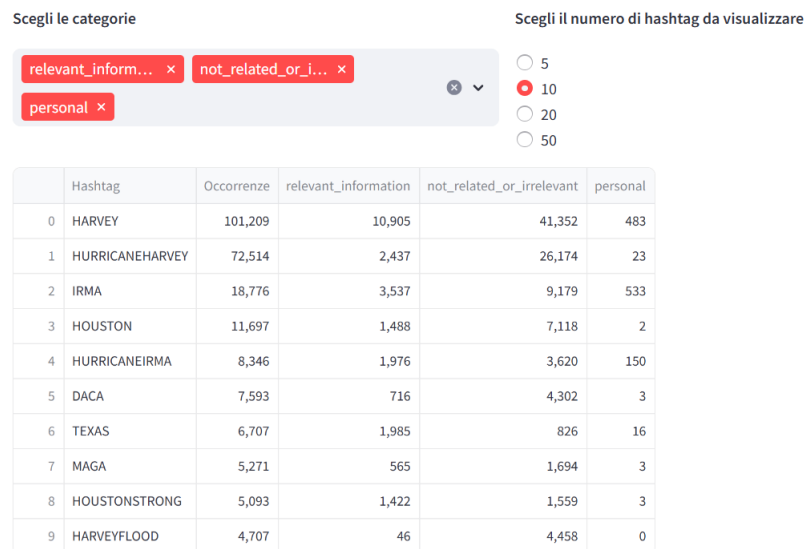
Scegli le categorie

relevant_inform... ×
not_related_or_i... ×
personal ×

Scegli il numero di hashtag da visualizzare

5
10
20
50

| | Hashtag | Occorrenze | relevant_information | not_related_or_irrelevant | personal |
|---|---|---|---|---|---|
| 0 | HARVEY | 101,209 | 10,905 | 41,352 | 483 |
| 1 | HURRICANEHARVEY | 72,514 | 2,437 | 26,174 | 23 |
| 2 | IRMA | 18,776 | 3,537 | 9,179 | 533 |
| 3 | HOUSTON | 11,697 | 1,488 | 7,118 | 2 |
| 4 | HURRICANEIRMA | 8,346 | 1,976 | 3,620 | 150 |
| 5 | DACA | 7,593 | 716 | 4,302 | 3 |
| 6 | TEXAS | 6,707 | 1,985 | 826 | 16 |
| 7 | MAGA | 5,271 | 565 | 1,694 | 3 |
| 8 | HOUSTONSTRONG | 5,093 | 1,422 | 1,559 | 3 |
| 9 | HARVEYFLOOD | 4,707 | 46 | 4,458 | 0 |